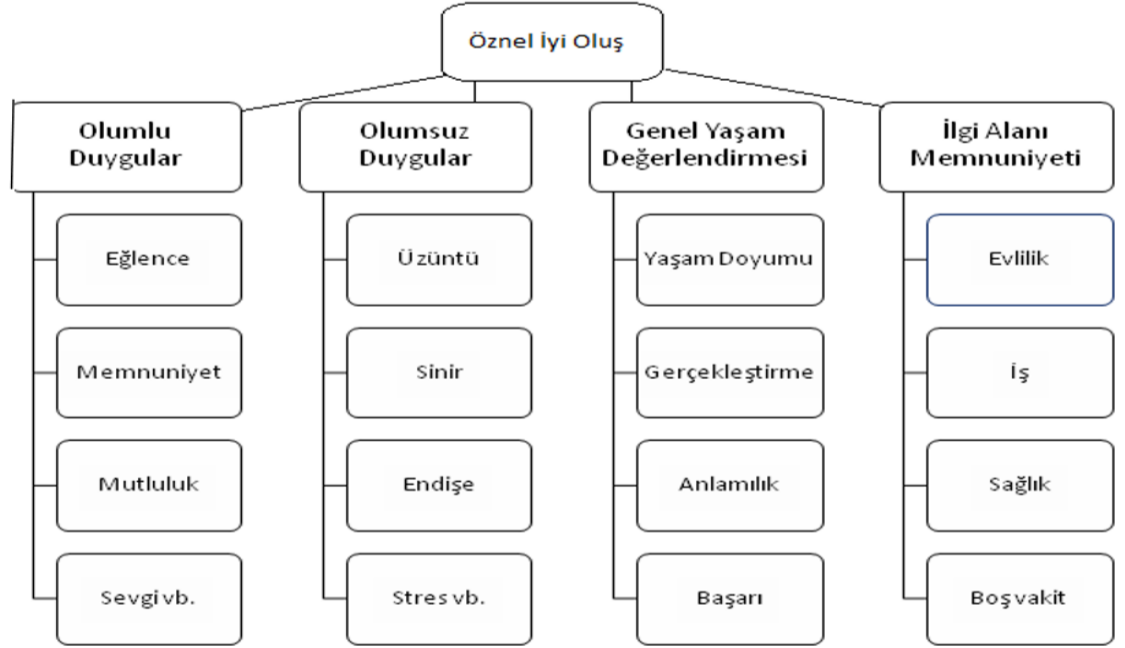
Öznel İyi Oluş

Olumlu Duygular

Eğlence

Memnuniyet

Mutluluk

Sevgi vb.

Olumsuz Duygular

Üzüntü

Sinir

Endişe

Stres vb.

Genel Yaşam Değerlendirmesi

Yaşam Doyumu

Gerçekleştirme

Anlamılık

Başarı

İlgi Alanı Memnuniyeti

Evlilik

İş

Sağlık

Boş vakit